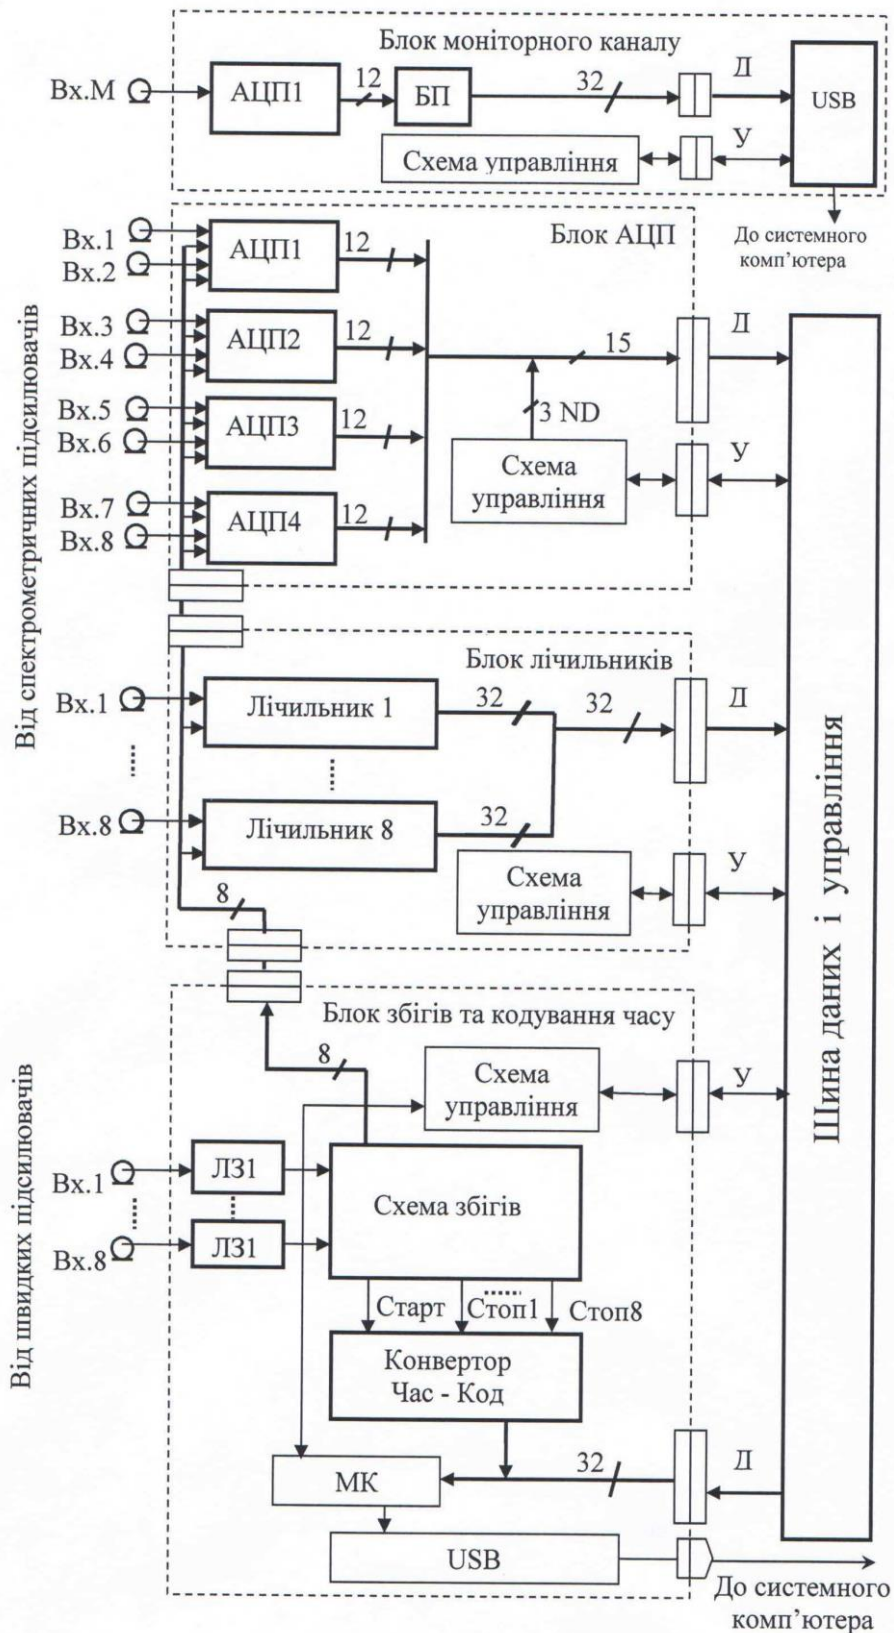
Блок моніторного каналу

Вх.М

АЦП1

12

БП

32

Д

USB

Схема управління

У

До системного комп'ютера

Блок АЦП

Вх.1

Вх.2

АЦП1

12

Вх.3

Вх.4

АЦП2

12

15

Д

Вх.5

Вх.6

АЦП3

12

3 ND

Схема управління

У

Вх.7

Вх.8

АЦП4

12

Від спектрометричних підсилювачів

Блок лічильників

Вх.1

Лічильник 1

32

32

Д

Вх.8

Лічильник 8

32

Схема управління

У

8

Шина даних і управління

Блок збігів та кодування часу

8

Схема управління

У

Від швидких підсилювачів

Вх.1

ЛЗ1

Схема збігів

Вх.8

ЛЗ1

Старт

Стоп1

Стоп8

Конвертор Час - Код

МК

32

Д

USB

До системного комп'ютера